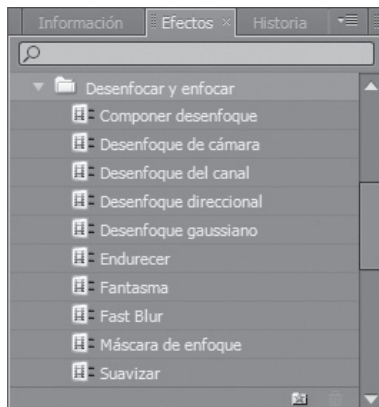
Información | Efectos × | Historia

Desenfocar y enfocar
Componer desenfoque
Desenfoque de cámara
Desenfoque del canal
Desenfoque direccional
Desenfoque gaussiano
Endurecer
Fantasma
Fast Blur
Máscara de enfoque
Suavizar